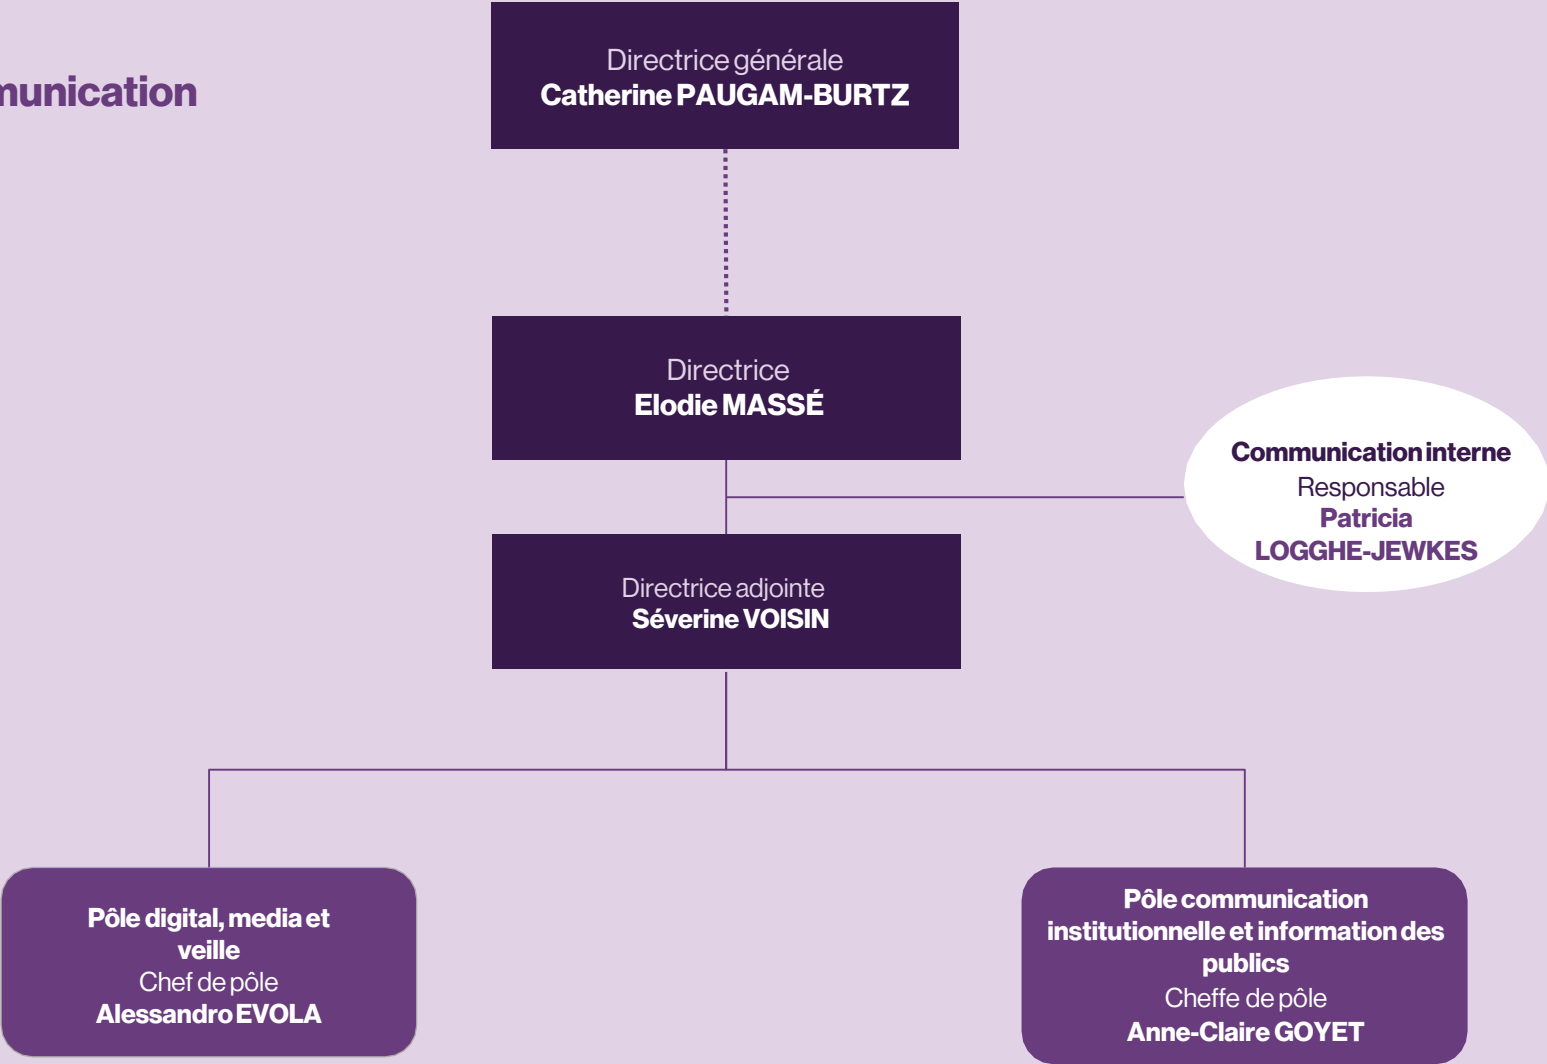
nunication

Directrice générale
Catherine PAUGAM-BURTZ

Directrice
Elodie MASSÉ

Communication interne
Responsable
Patricia LOGGHE-JEWKES

Directrice adjointe
Séverine VOISIN

Pôle digital, media et veille
Chef de pôle
Alessandro EVOLA

Pôle communication institutionnelle et information des publics
Cheffe de pôle
Anne-Claire GOYET